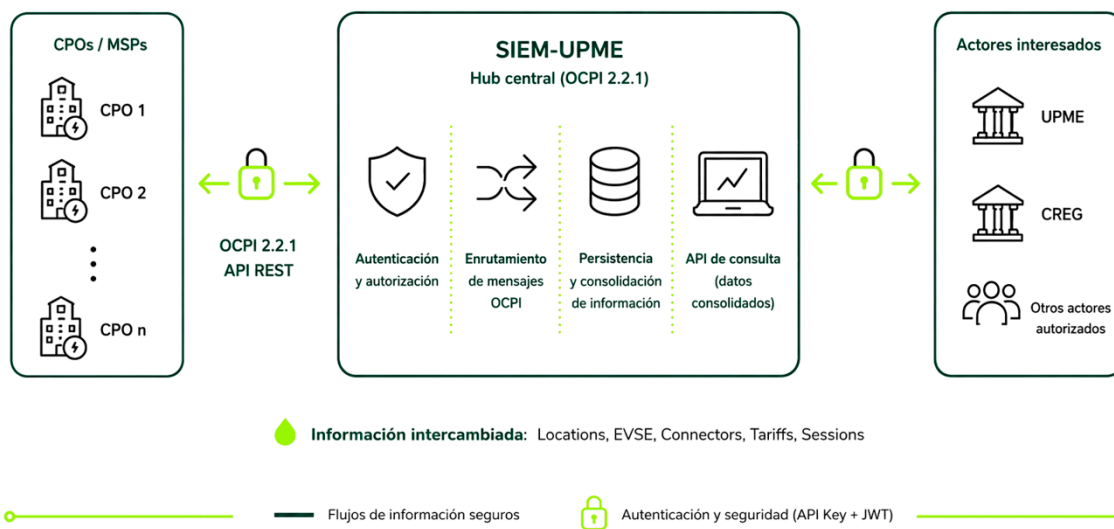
CPOs / MSPs

CPO 1

CPO 2

CPO n

OCPI 2.2.1
API REST

SIEM-UPME
Hub central (OCPI 2.2.1)

Autenticación y autorización

Enrutamiento de mensajes OCPI

Persistencia y consolidación de información

API de consulta (datos consolidados)

Actores interesados

UPME

CREG

Otros actores autorizados

Información intercambiada: Locations, EVSE, Connectors, Tariffs, Sessions

Flujos de información seguros

Autenticación y seguridad (API Key + JWT)